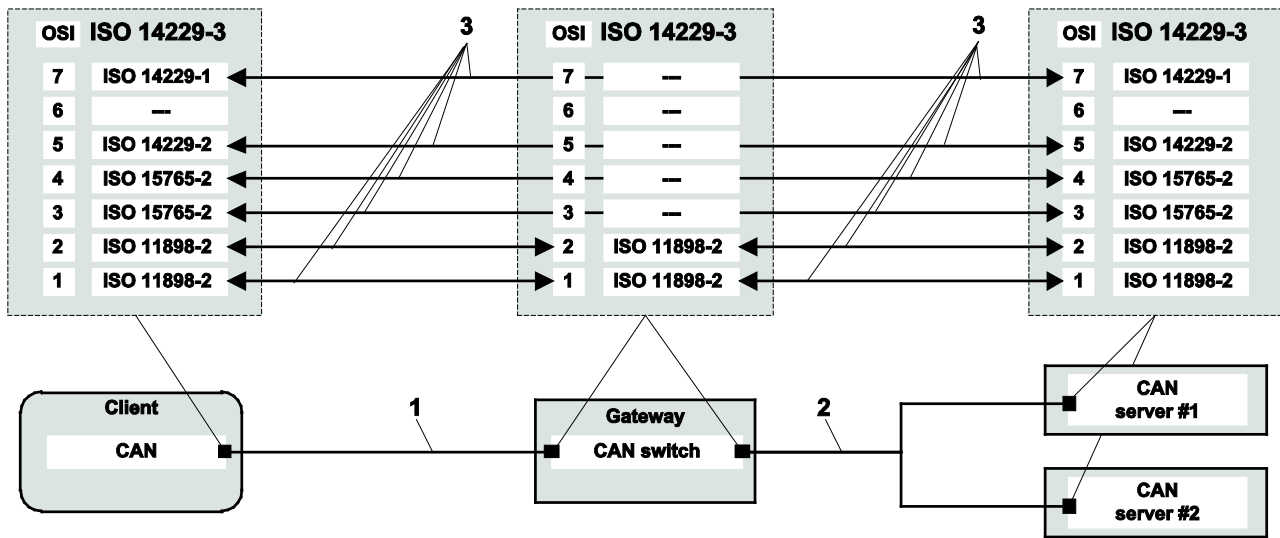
OSI ISO 14229-3

7 ISO 14229-1
6 ---
5 ISO 14229-2
4 ISO 15765-2
3 ISO 15765-2
2 ISO 11898-2
1 ISO 11898-2

3

OSI ISO 14229-3

7 ---
6 ---
5 ---
4 ---
3 ---
2 ISO 11898-2
1 ISO 11898-2

3

OSI ISO 14229-3

7 ISO 14229-1
6 ---
5 ISO 14229-2
4 ISO 15765-2
3 ISO 15765-2
2 ISO 11898-2
1 ISO 11898-2

Client
CAN

1

Gateway
CAN switch

2

CAN server #1

CAN server #2